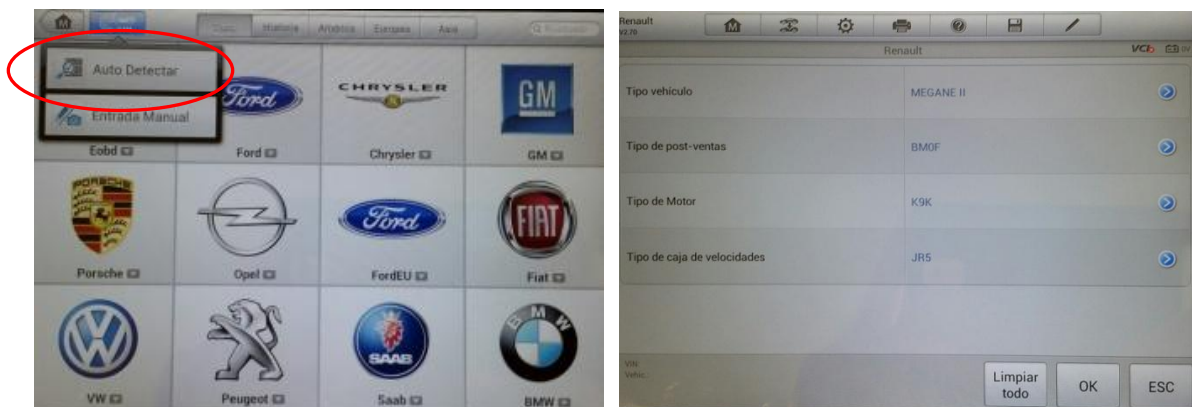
Todo | Historia | América | Europea | Asia

Auto Detectar

Entrada Manual

Ford

CHRYSLER

GM

Eobd

Ford

Chrysler

GM

PORSCHE

Porsche

Opel

Ford

FordEU

FIAT

Fiat

SAAB

BMW

VW

Peugeot

Saab

BMW

Renault
V2.70

Renault

Tipo vehículo | MEGANE II
Tipo de post-ventas | BM0F
Tipo de Motor | K9K
Tipo de caja de velocidades | JR5

Limpiar todo

OK

ESC